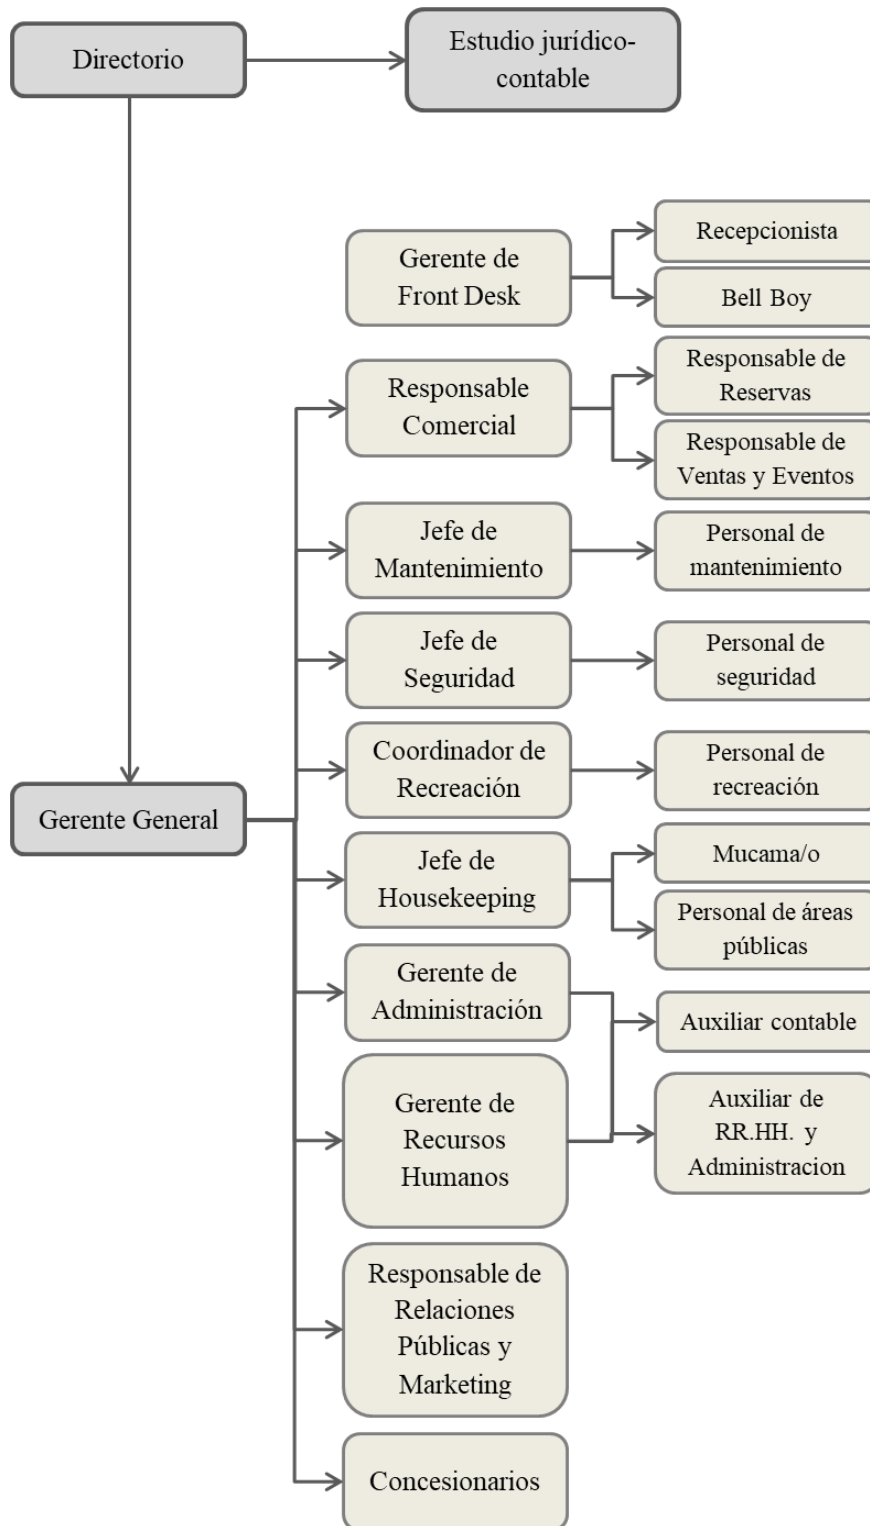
Directorio

Estudio jurídico-contable

Gerente de Front Desk

Recepcionista

Bell Boy

Responsable Comercial

Responsable de Reservas

Responsable de Ventas y Eventos

Jefe de Mantenimiento

Personal de mantenimiento

Jefe de Seguridad

Personal de seguridad

Coordinador de Recreación

Personal de recreación

Gerente General

Jefe de Housekeeping

Mucama/o

Personal de áreas públicas

Gerente de Administración

Auxiliar contable

Gerente de Recursos Humanos

Auxiliar de RR.HH. y Administracion

Responsable de Relaciones Públicas y Marketing

Concesionarios